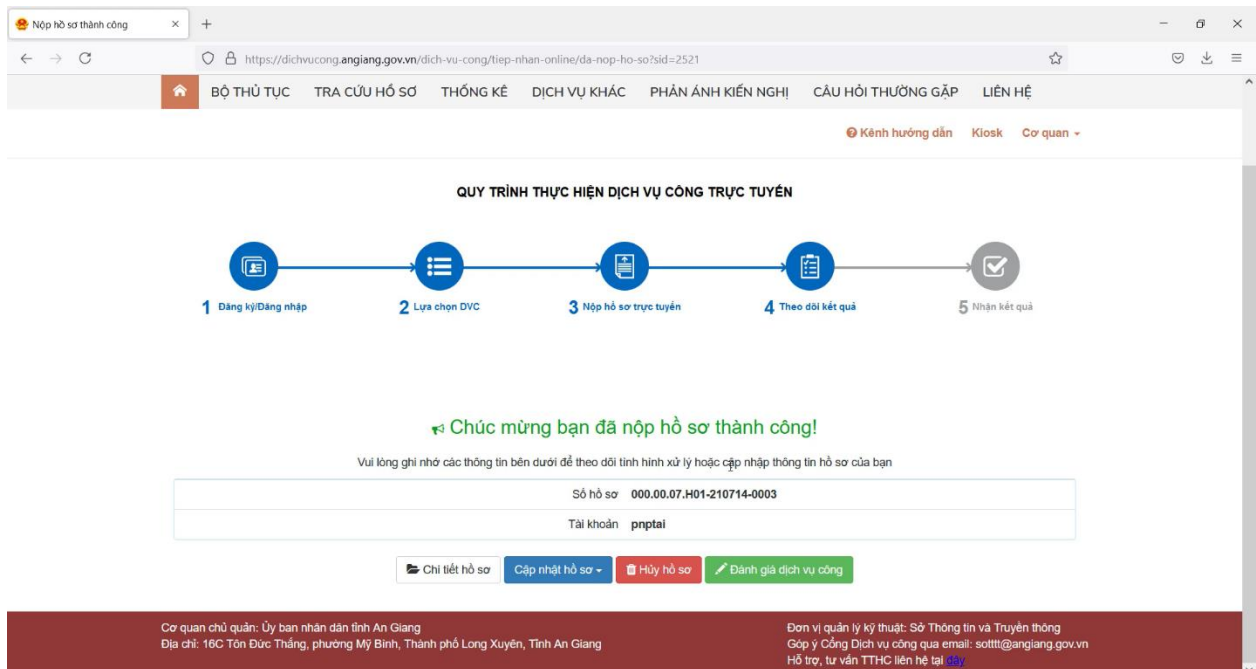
Nộp hồ sơ thành công

https://dichvucong.angiang.gov.vn/dich-vu-cong/tiep-nhan-online/da-nop-ho-so?sid=2521

BỘ THỦ TỤC TRA CỨU HỒ SƠ THỐNG KÊ DỊCH VỤ KHÁC PHẢN ÁNH KIẾN NGHỊ CÂU HỎI THƯỜNG GẶP LIÊN HỆ

Kênh hướng dẫn Kiosk Cơ quan

QUY TRÌNH THỰC HIỆN DỊCH VỤ CÔNG TRỰC TUYẾN

1 Đăng ký/Đăng nhập
2 Lựa chọn DVC
3 Nộp hồ sơ trực tuyến
4 Theo dõi kết quả
5 Nhận kết quả

Chúc mừng bạn đã nộp hồ sơ thành công!

Vui lòng ghi nhớ các thông tin bên dưới để theo dõi tình hình xử lý hoặc cập nhập thông tin hồ sơ của bạn

| Số hồ sơ | 000.00.07.H01-210714-0003 |
|---|---|
| Tài khoản | pnptai |

Chi tiết hồ sơ Cập nhật hồ sơ Hủy hồ sơ Đánh giá dịch vụ công

Cơ quan chủ quản: Ủy ban nhân dân tỉnh An Giang
Địa chỉ: 16C Tôn Đức Thắng, phường Mỹ Bình, Thành phố Long Xuyên, Tỉnh An Giang

Đơn vị quản lý kỹ thuật: Sở Thông tin và Truyền thông
Góp ý Cổng Dịch vụ công qua email: sotttt@angiang.gov.vn
Hỗ trợ, tư vấn TTHC liên hệ tại đây